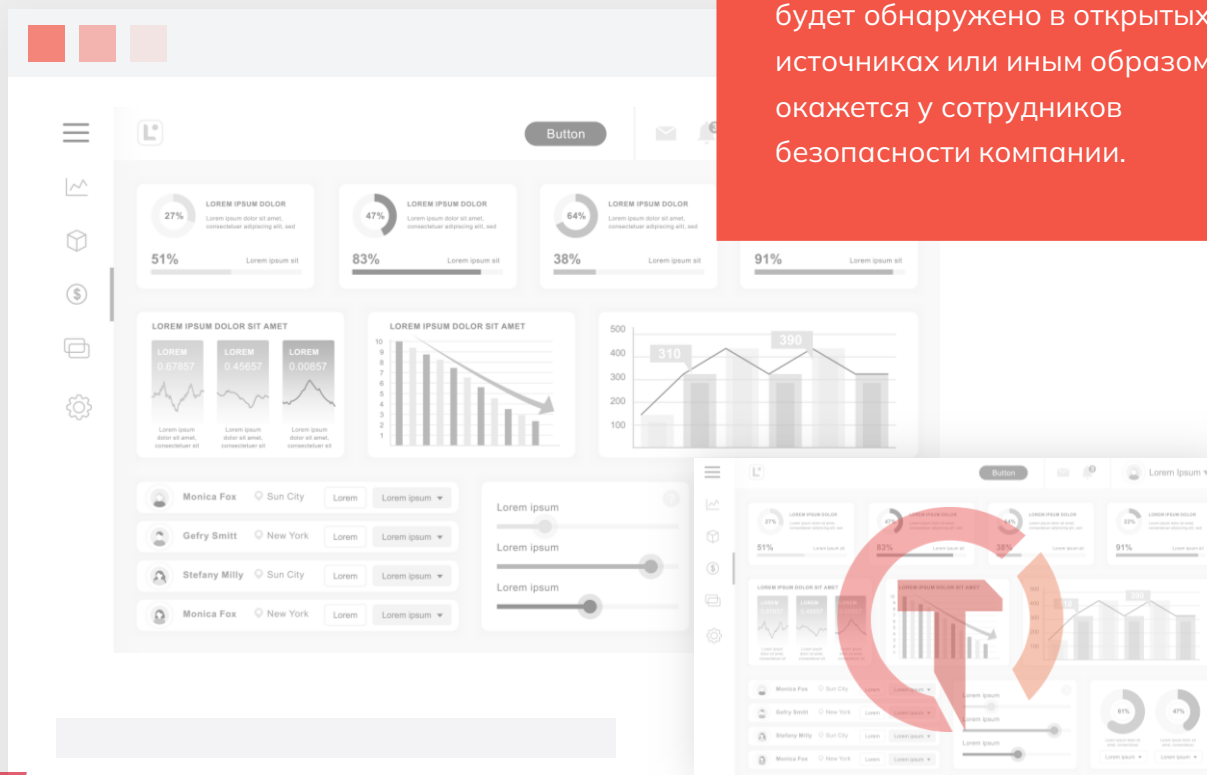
будет обнаружено в открытых источниках или иным образом окажется у сотрудников безопасности компании.

Button

27% LOREM IPSUM DOLOR Lorem ipsum dolor sit amet, consectetuer adipiscing elit, sed
51% Lorem ipsum sit

47% LOREM IPSUM DOLOR Lorem ipsum dolor sit amet, consectetuer adipiscing elit, sed
83% Lorem ipsum sit

64% LOREM IPSUM DOLOR Lorem ipsum dolor sit amet, consectetuer adipiscing elit, sed
38% Lorem ipsum sit

91% Lorem ipsum sit

LOREM IPSUM DOLOR SIT AMET
LOREM 0.67857 Lorem ipsum dolor sit amet, consectetuer sit
LOREM 0.45657 Lorem ipsum dolor sit amet, consectetuer sit
LOREM 0.00857 Lorem ipsum dolor sit amet, consectetuer sit

LOREM IPSUM DOLOR SIT AMET
10 9 8 7 6 5 4 3 2 1

500 400 300 200 100
310 390

Monica Fox Sun City Lorem Lorem ipsum
Gefry Smitt New York Lorem Lorem ipsum
Stefany Milly Sun City Lorem Lorem ipsum
Monica Fox New York Lorem Lorem ipsum

Lorem ipsum
Lorem ipsum
Lorem ipsum

Button
Lorem Ipsum
27% 51% 47% 83% 64% 38% 33% 91%
LOREM IPSUM DOLOR SIT AMET
LOREM IPSUM DOLOR SIT AMET
Monica Fox Sun City
Gefry Smitt New York
Stefany Milly Sun City
Monica Fox New York
Lorem ipsum
Lorem ipsum
Lorem ipsum
91% 47%